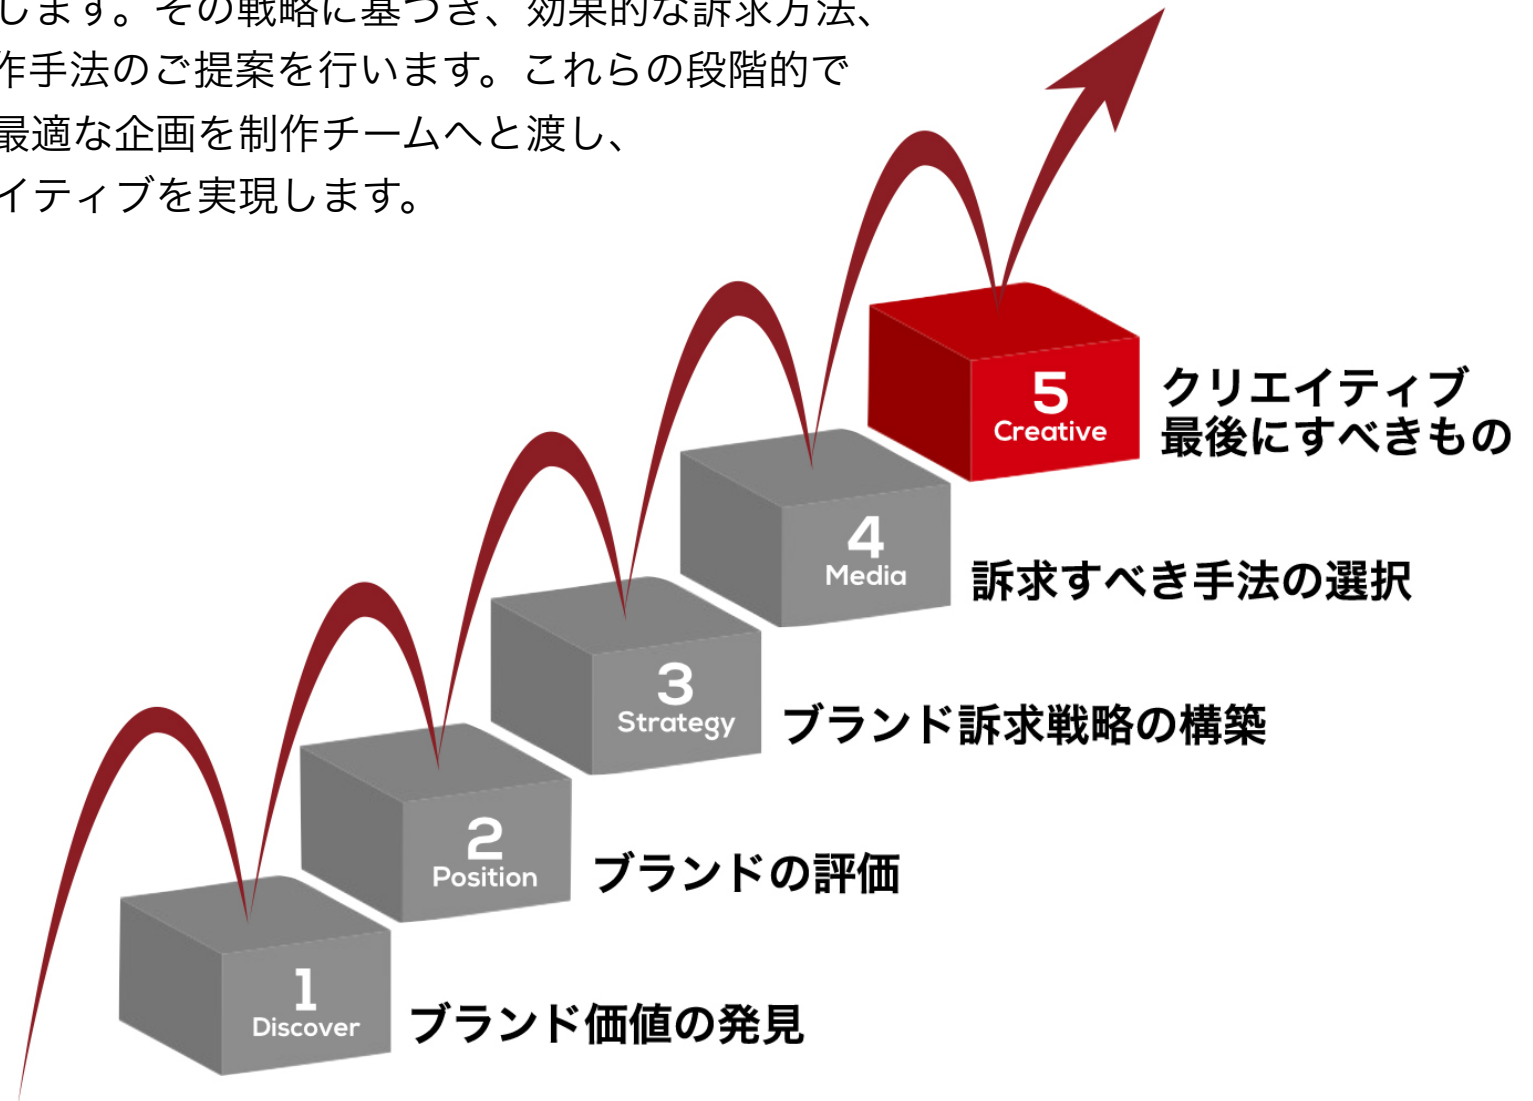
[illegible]します。その戦略に基づき、効果的な訴求方法、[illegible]作手法のご提案を行います。これらの段階的で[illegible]最適な企画を制作チームへと渡し、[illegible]イティブを実現します。

5
Creative
クリエイティブ
最後にすべきもの

4
Media
訴求すべき手法の選択

3
Strategy
ブランド訴求戦略の構築

2
Position
ブランドの評価

1
Discover
ブランド価値の発見